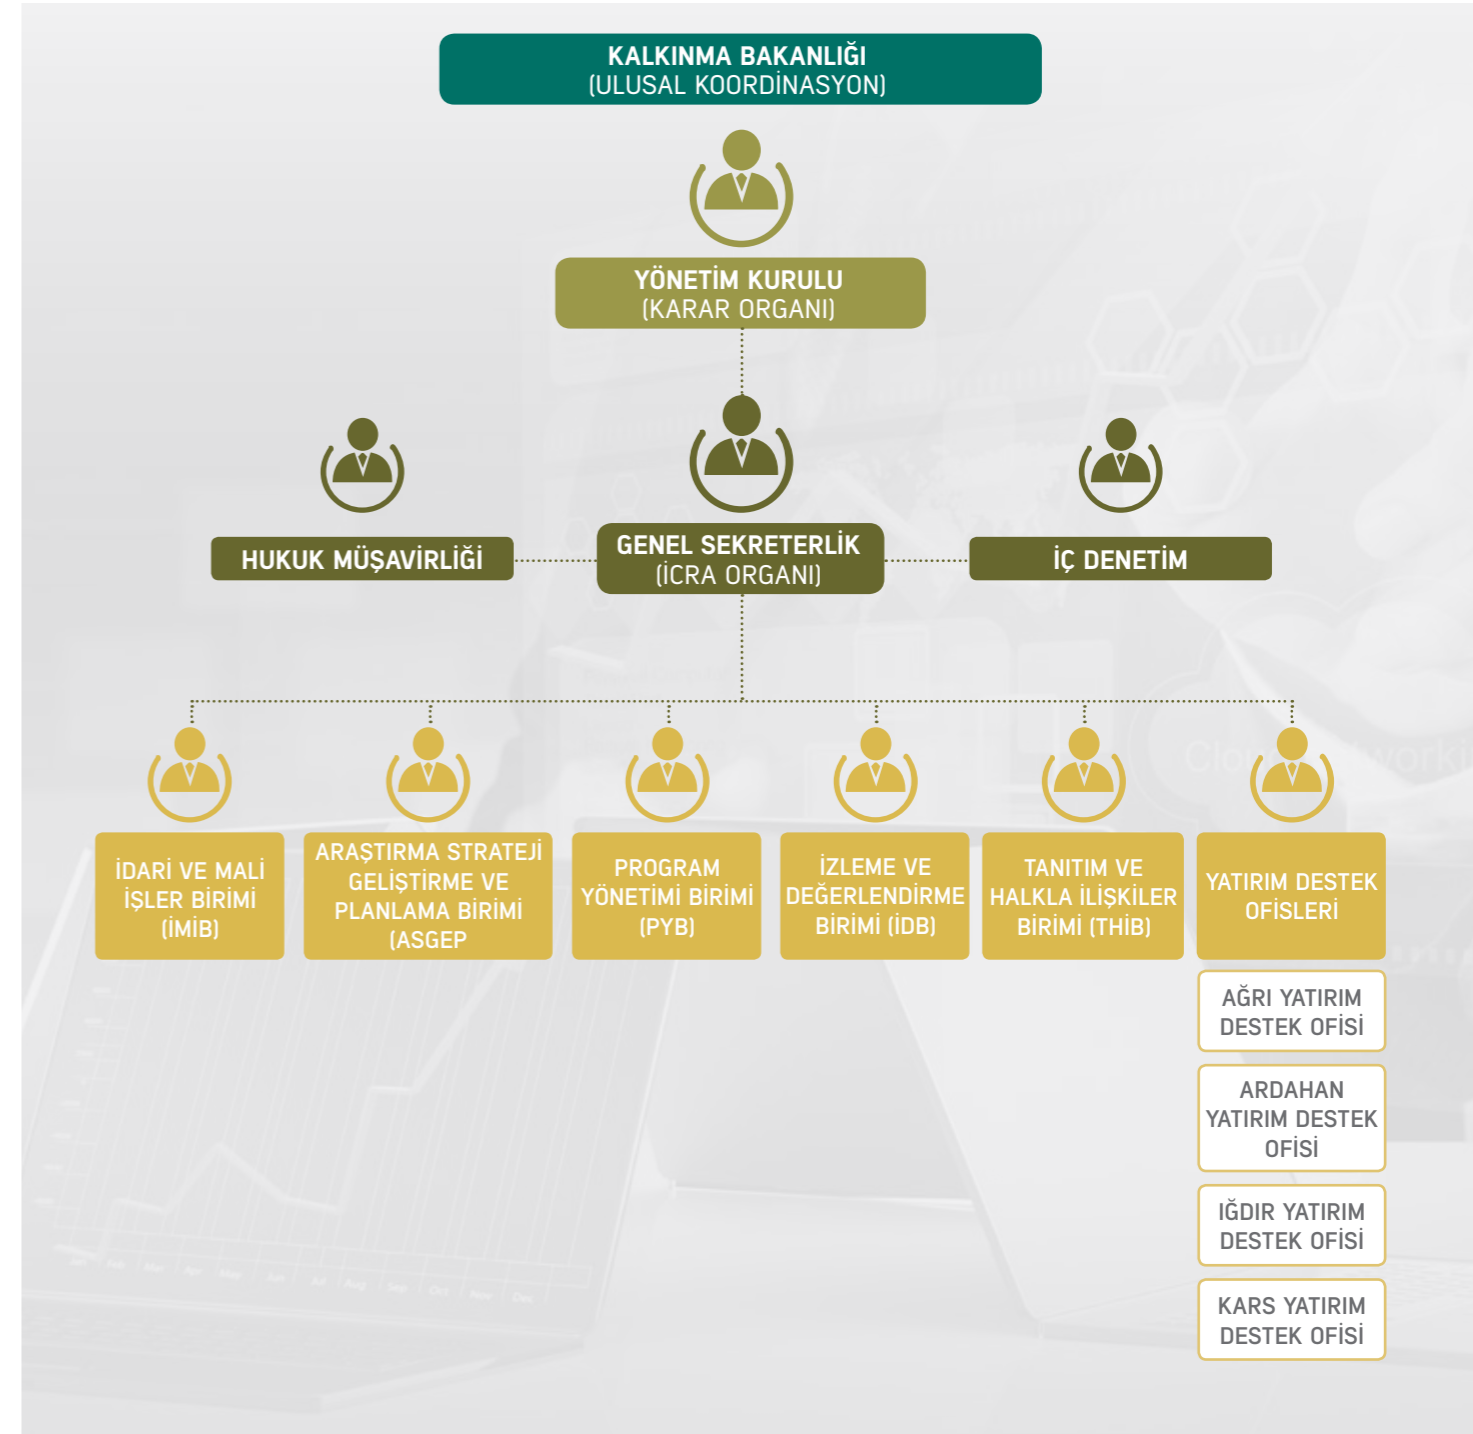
KALKINMA BAKANLIĞI
(ULUSAL KOORDİNASYON)

YÖNETİM KURULU
(KARAR ORGANI)

HUKUK MÜŞAVİRLİĞİ

GENEL SEKRETERLİK
(İCRA ORGANI)

İÇ DENETİM

İDARİ VE MALİ İŞLER BİRİMİ (İMİB)

ARAŞTIRMA STRATEJİ GELİŞTİRME VE PLANLAMA BİRİMİ (ASGEP

PROGRAM YÖNETİMİ BİRİMİ (PYB)

İZLEME VE DEĞERLENDİRME BİRİMİ (İDB)

TANITIM VE HALKLA İLİŞKİLER BİRİMİ (THİB)

YATIRIM DESTEK OFİSLERİ

AĞRI YATIRIM DESTEK OFİSİ

ARDAHAN YATIRIM DESTEK OFİSİ

IĞDIR YATIRIM DESTEK OFİSİ

KARS YATIRIM DESTEK OFİSİ